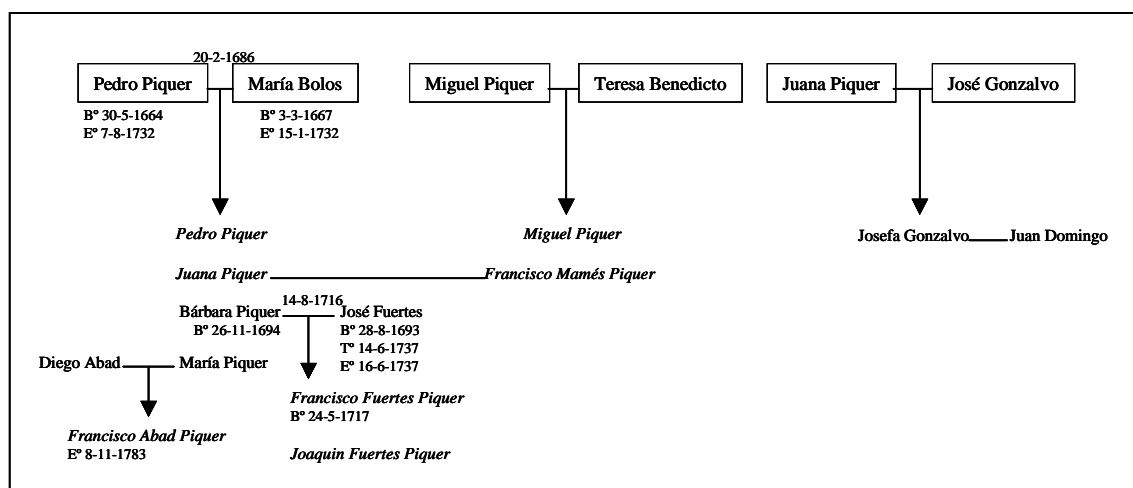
20-2-1686

Pedro Piquer

María Bolos

Bº 30-5-1664
Eº 7-8-1732

Bº 3-3-1667
Eº 15-1-1732

Miguel Piquer

Teresa Benedicto

Juana Piquer

José Gonzalvo

Pedro Piquer

Miguel Piquer

Josefa Gonzalvo Juan Domingo

Juana Piquer Francisco Mamés Piquer

14-8-1716

Bárbara Piquer
Bº 26-11-1694

José Fuertes
Bº 28-8-1693
Tº 14-6-1737
Eº 16-6-1737

Diego Abad María Piquer

Francisco Fuertes Piquer
Bº 24-5-1717

Francisco Abad Piquer
Eº 8-11-1783

Joaquin Fuertes Piquer